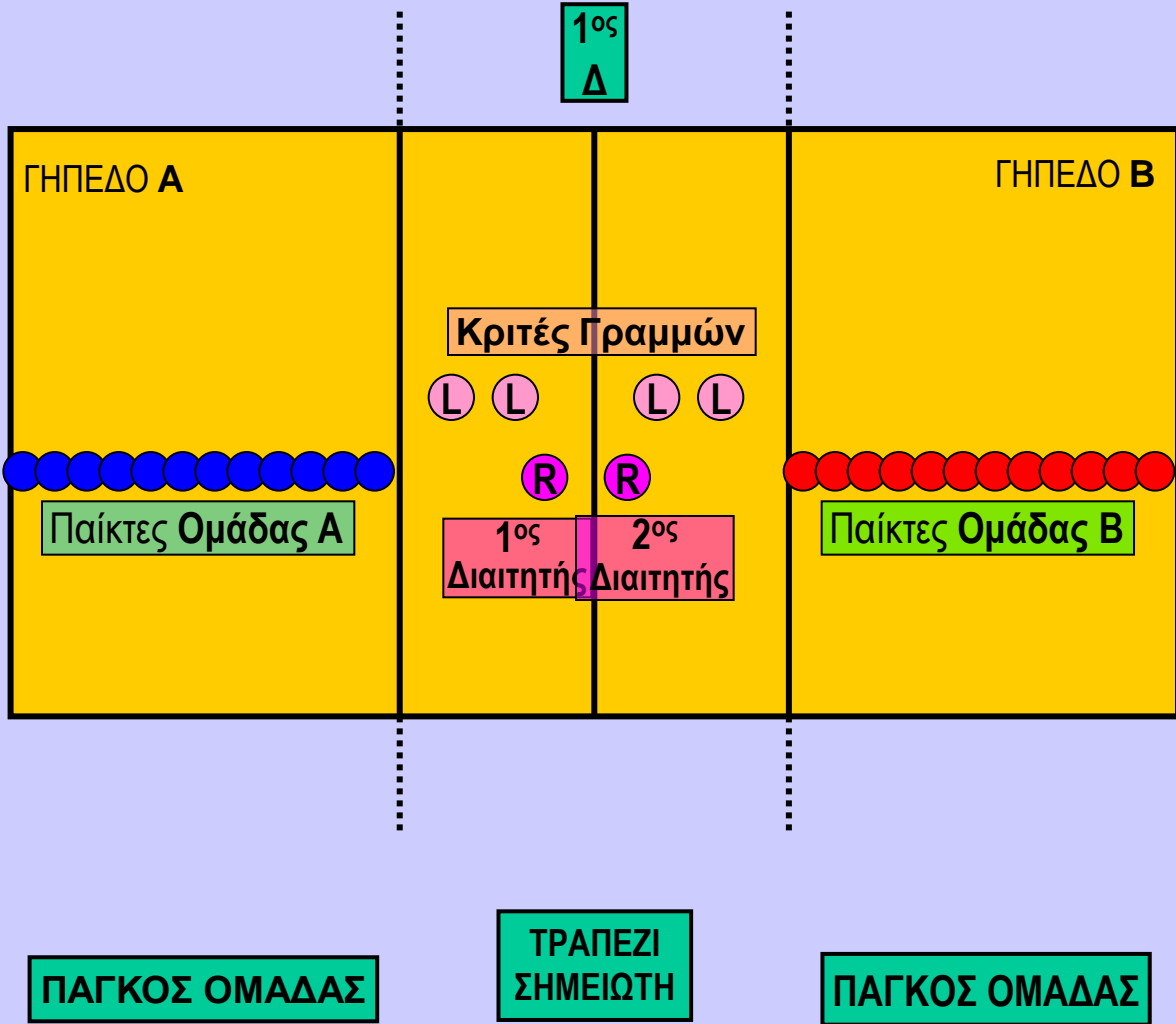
1$^{ος}$
Δ

ΓΗΠΕΔΟ **Α**

ΓΗΠΕΔΟ **Β**

Κριτές Γραμμών

L L L L

R R

Παίκτες **Ομάδας Α**

1$^{ος}$
Διαιτητής

2$^{ος}$
Διαιτητής

Παίκτες **Ομάδας Β**

ΠΑΓΚΟΣ ΟΜΑΔΑΣ

ΤΡΑΠΕΖΙ
ΣΗΜΕΙΩΤΗ

ΠΑΓΚΟΣ ΟΜΑΔΑΣ